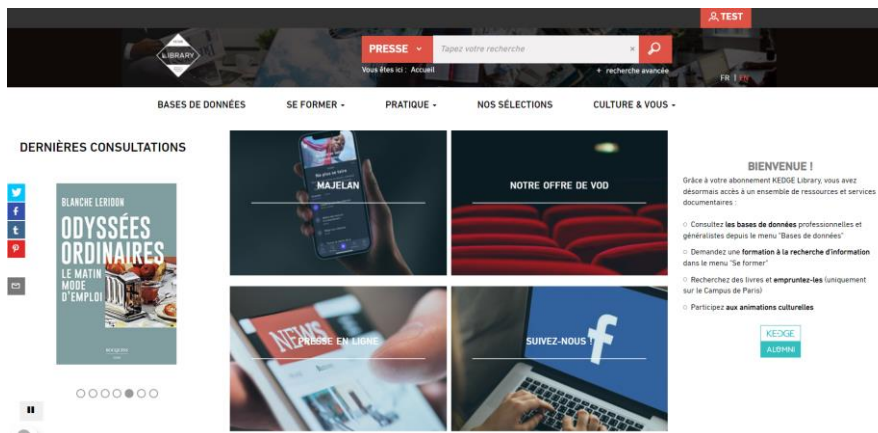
TEST

LIBRARY

PRESSE

Tapez votre recherche

Vous êtes ici : Accueil

+ recherche avancée

FR | EN

BASES DE DONNÉES

SE FORMER

PRATIQUE

NOS SÉLECTIONS

CULTURE & VOUS

DERNIÈRES CONSULTATIONS

BLANCHE LERIDON

ODYSSÉES ORDINAIRES

LE MATIN MODE D'EMPLOI

MAJELAN

NOTRE OFFRE DE VOD

PRESSE EN LIGNE

SUIVEZ-NOUS !

BIENVENUE !

Grâce à votre abonnement KEDGE Library, vous avez désormais accès à un ensemble de ressources et services documentaires :

Consultez les bases de données professionnelles et généralistes depuis le menu "Bases de données"

Demandez une formation à la recherche d'information dans le menu "Se former"

Recherchez des livres et empruntez-les (uniquement sur le Campus de Paris)

Participez aux animations culturelles

KEDGE

ALUMNI